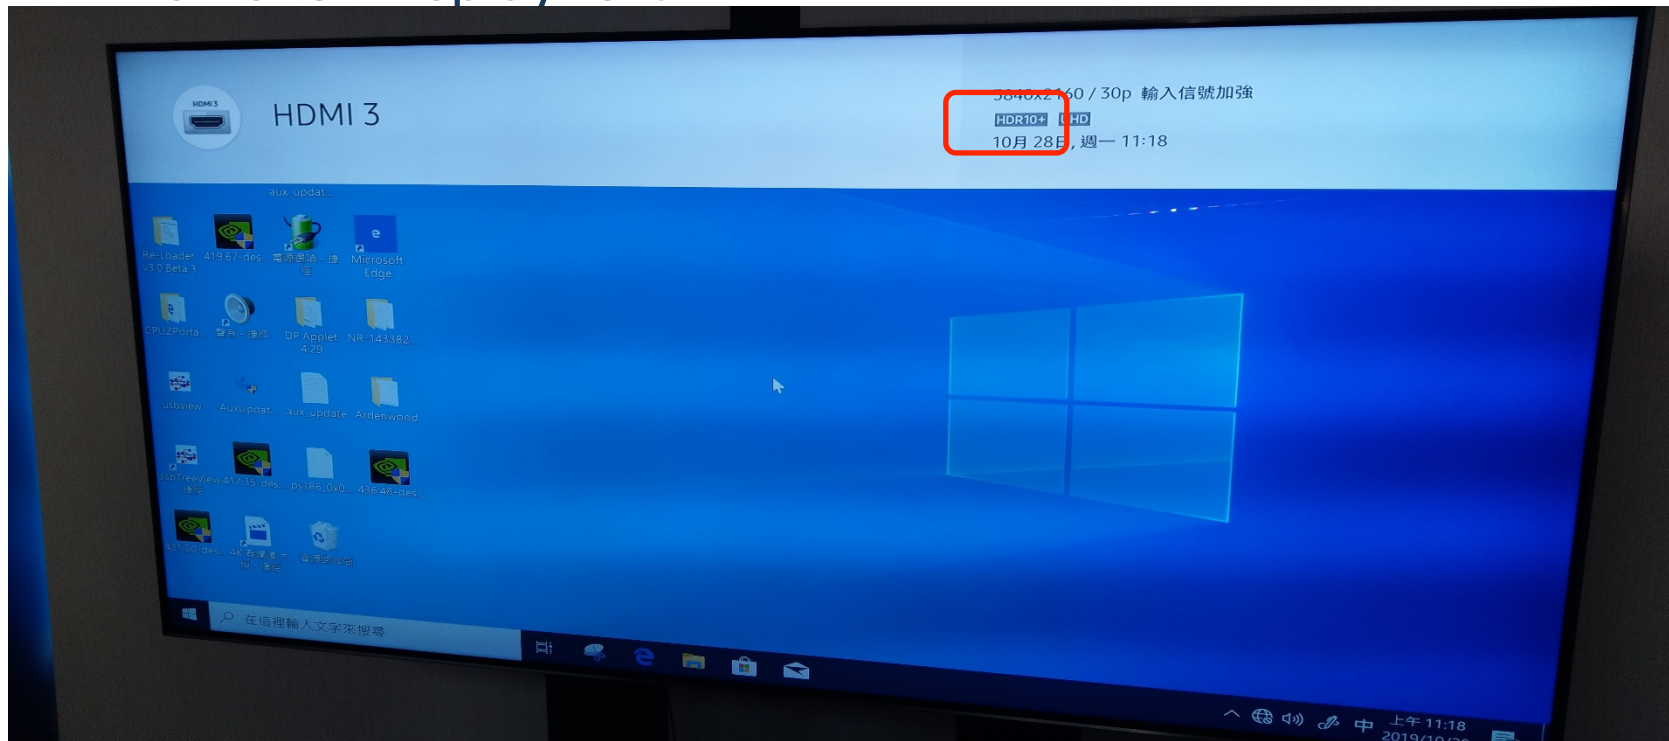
HDMI 3

HDMI 3

3840x2160 / 30p 輸入信號加強
HDR10+ UHD
10月 28日, 週一 11:18

aux_updat...

Re-Loader v3.0 Beta 3
419.67-des...
電源選項 - 捷徑
Microsoft Edge
CPUZPorta...
聲音 - 捷徑
DP Applet 4.29
NR: 143382...
usbview
AuxUpdat...
aux_update
Ardenwood
UsbTreeView - 捷徑
417.35-des...
ps186_0x0...
436.48-des...
431.60-des...
4K 百分之... 捷徑
資源回收筒

在這裡輸入文字來搜尋

上午 11:18
2019/10/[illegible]